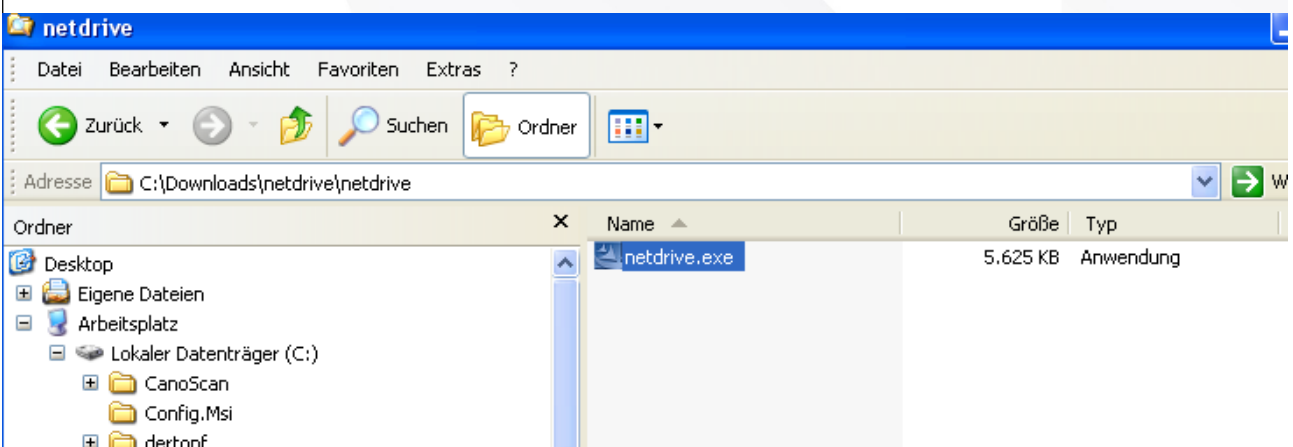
netdrive

Datei Bearbeiten Ansicht Favoriten Extras ?

Zurück Suchen Ordner

Adresse C:\Downloads\netdrive\netdrive

W

Ordner ×

Desktop
Eigene Dateien
Arbeitsplatz
Lokaler Datenträger (C:)
CanoScan
Config.Msi
dertopf

| Name | Größe | Typ |
|---|---|---|
| netdrive.exe | 5.625 KB | Anwendung |